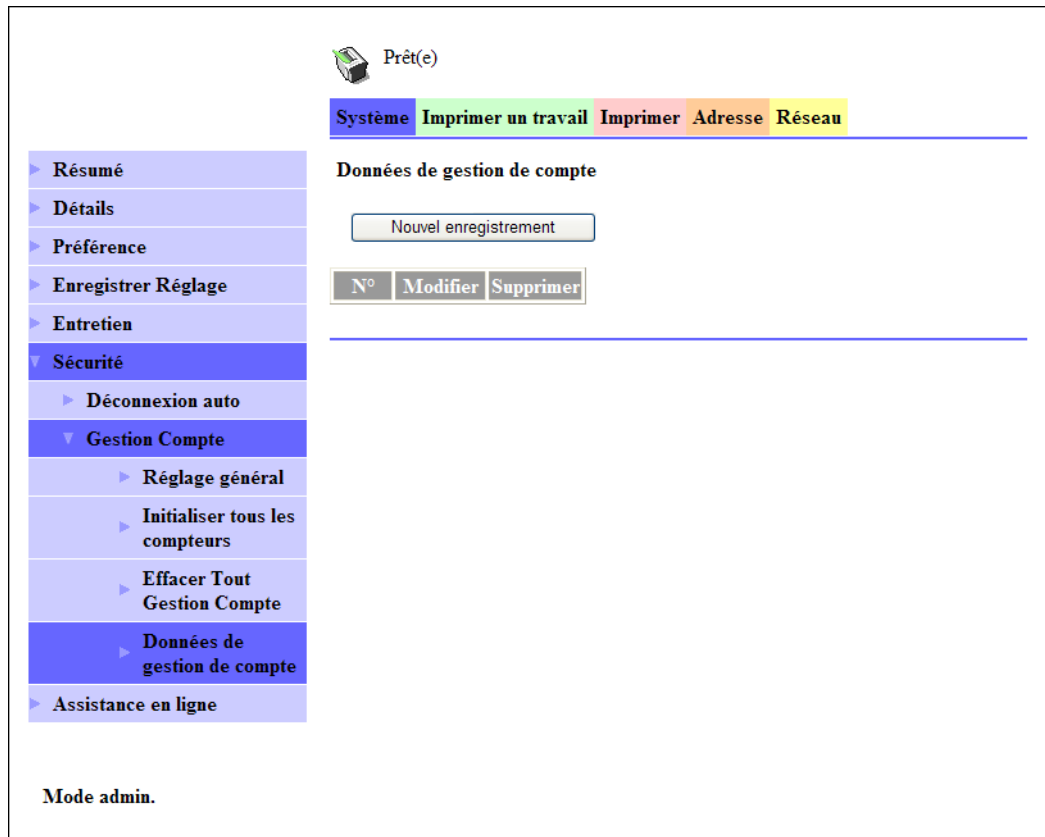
Prêt(e)

Système Imprimer un travail Imprimer Adresse Réseau

Résumé
Détails
Préférence
Enregistrer Réglage
Entretien
Sécurité
Déconnexion auto
Gestion Compte
Réglage général
Initialiser tous les compteurs
Effacer Tout Gestion Compte
Données de gestion de compte
Assistance en ligne

Données de gestion de compte

Nouvel enregistrement

| N° | Modifier | Supprimer |
|---|---|---|

Mode admin.